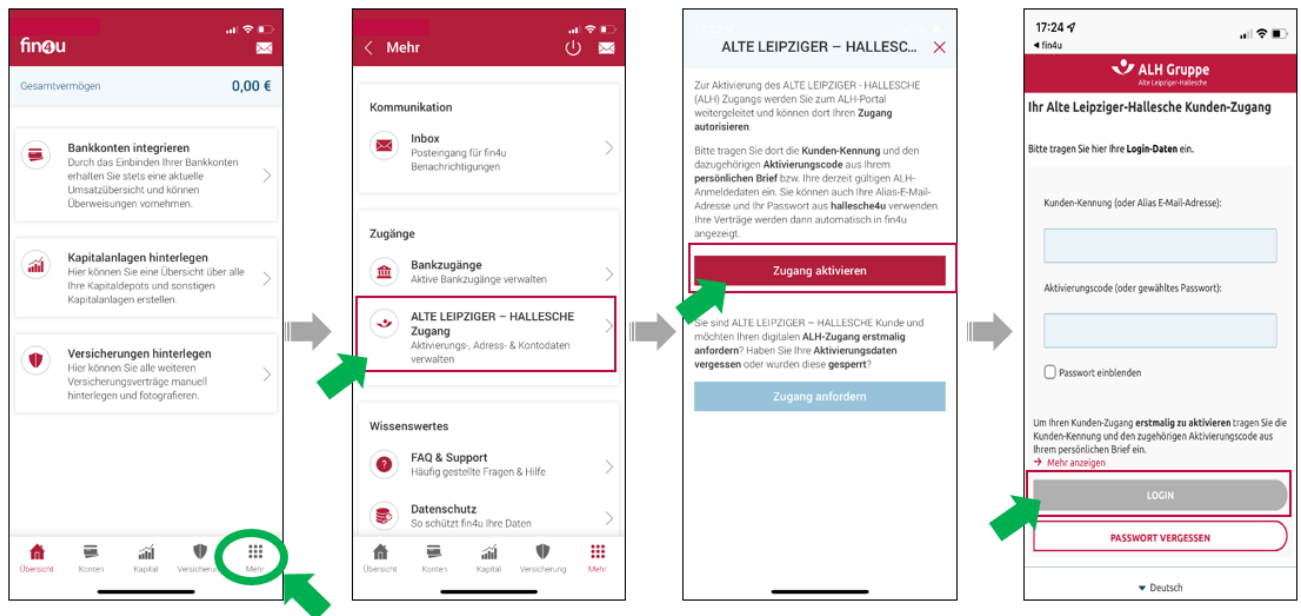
fin4u

Gesamtvermögen 0,00 €

Bankkonten integrieren
Durch das Einbinden Ihrer Bankkonten erhalten Sie stets eine aktuelle Umsatzübersicht und können Überweisungen vornehmen.

Kapitalanlagen hinterlegen
Hier können Sie eine Übersicht über alle Ihre Kapitaldepots und sonstigen Kapitalanlagen erstellen.

Versicherungen hinterlegen
Hier können Sie alle weiteren Versicherungsverträge manuell hinterlegen und fotografieren.

Übersicht Konten Kapital Versicherung Mehr

Mehr

Kommunikation

Inbox
Posteingang für fin4u Benachrichtigungen

Zugänge

Bankzugänge
Aktive Bankzugänge verwalten

ALTE LEIPZIGER – HALLESCHE Zugang
Aktivierungs-, Adress- & Kontodaten verwalten

Wissenswertes

FAQ & Support
Häufig gestellte Fragen & Hilfe

Datenschutz
So schützt fin4u Ihre Daten

Übersicht Konten Kapital Versicherung Mehr

ALTE LEIPZIGER – HALLESC...

Zur Aktivierung des ALTE LEIPZIGER - HALLESCHE (ALH) Zugangs werden Sie zum ALH-Portal weitergeleitet und können dort Ihren Zugang autorisieren.

Bitte tragen Sie dort die Kunden-Kennung und den dazugehörigen Aktivierungscode aus Ihrem persönlichen Brief bzw. Ihre derzeit gültigen ALH-Anmeldedaten ein. Sie können auch Ihre Alias-E-Mail-Adresse und Ihr Passwort aus hallesche4u verwenden. Ihre Verträge werden dann automatisch in fin4u angezeigt.

Zugang aktivieren

Sie sind ALTE LEIPZIGER – HALLESCHE Kunde und möchten Ihren digitalen ALH-Zugang erstmalig anfordern? Haben Sie Ihre Aktivierungsdaten vergessen oder wurden diese gesperrt?

Zugang anfordern

17:24
◂ fin4u

ALH Gruppe
Alte Leipziger-Hallesche

Ihr Alte Leipziger-Hallesche Kunden-Zugang

Bitte tragen Sie hier Ihre Login-Daten ein.

Kunden-Kennung (oder Alias E-Mail-Adresse):

Aktivierungscode (oder gewähltes Passwort):

Passwort einblenden

Um Ihren Kunden-Zugang erstmalig zu aktivieren tragen Sie die Kunden-Kennung und den zugehörigen Aktivierungscode aus Ihrem persönlichen Brief ein.
→ Mehr anzeigen

LOGIN

PASSWORT VERGESSEN

Deutsch